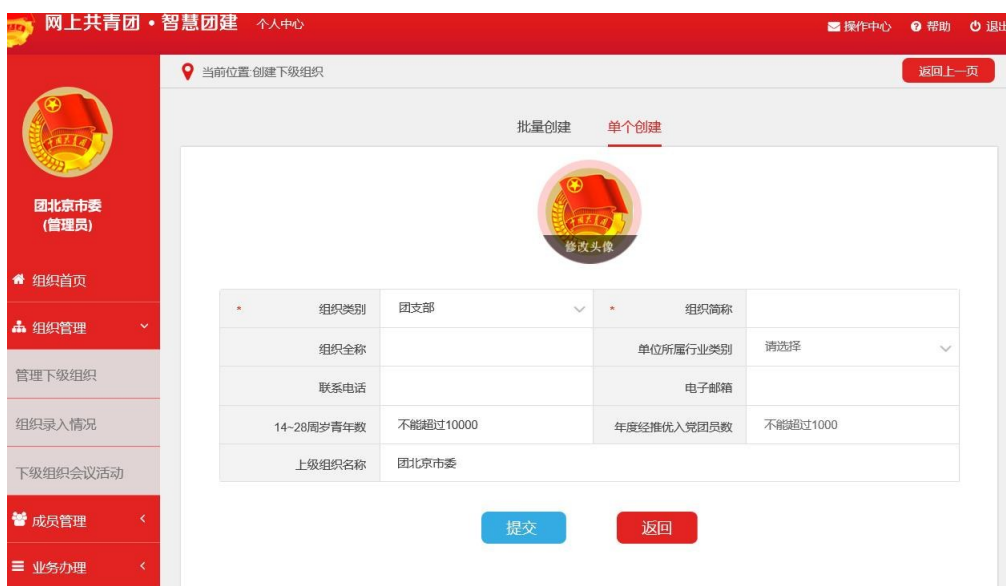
网上共青团 • 智慧团建 个人中心

操作中心 帮助 退出

当前位置:创建下级组织

返回上一页

团北京市委
(管理员)

组织首页

组织管理

管理下级组织

组织录入情况

下级组织会议活动

成员管理

业务办理

批量创建 单个创建

修改头像

| * 组织类别 | 团支部 | * 组织简称 | |
|---|---|---|---|
| 组织全称 | | 单位所属行业类别 | 请选择 |
| 联系电话 | | 电子邮箱 | |
| 14~28周岁青年数 | 不能超过10000 | 年度经推优入党团员数 | 不能超过1000 |
| 上级组织名称 | 团北京市委 | | |

提交 返回